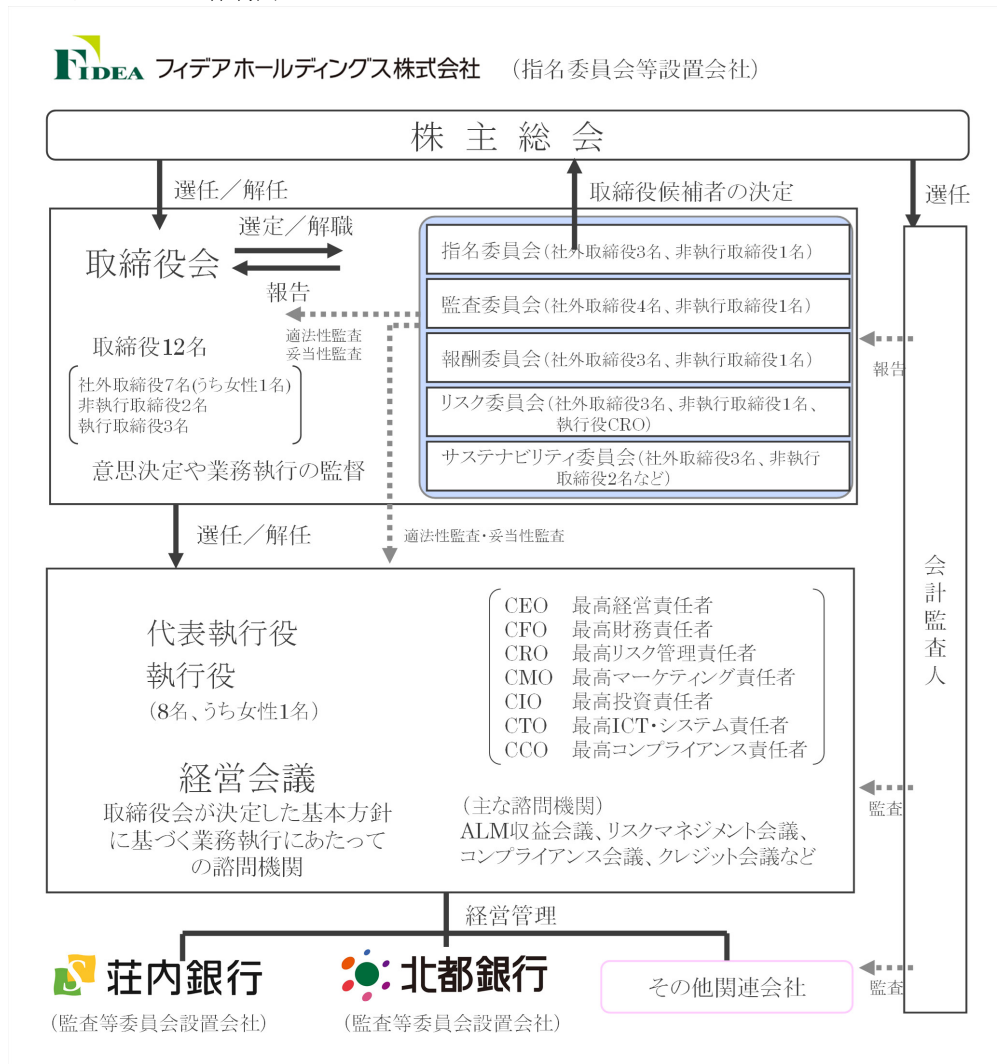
FIDEA フィデアホールディングス株式会社 （指名委員会等設置会社）

株主総会

選任／解任

取締役候補者の決定

選任

取締役会

選定／解職

報告

指名委員会（社外取締役3名、非執行取締役1名）

監査委員会（社外取締役4名、非執行取締役1名）

報酬委員会（社外取締役3名、非執行取締役1名）

リスク委員会（社外取締役3名、非執行取締役1名、執行役CRO）

サステナビリティ委員会（社外取締役3名、非執行取締役2名など）

適法性監査
妥当性監査

報告

取締役12名

社外取締役7名(うち女性1名)
非執行取締役2名
執行取締役3名

意思決定や業務執行の監督

選任／解任

適法性監査・妥当性監査

会計監査人

代表執行役
執行役
（8名、うち女性1名）

CEO 最高経営責任者
CFO 最高財務責任者
CRO 最高リスク管理責任者
CMO 最高マーケティング責任者
CIO 最高投資責任者
CTO 最高ICT・システム責任者
CCO 最高コンプライアンス責任者

経営会議
取締役会が決定した基本方針に基づく業務執行にあたっての諮問機関

（主な諮問機関）
ALM収益会議、リスクマネジメント会議、コンプライアンス会議、クレジット会議など

監査

経営管理

荘内銀行
（監査等委員会設置会社）

北都銀行
（監査等委員会設置会社）

その他関連会社

監査